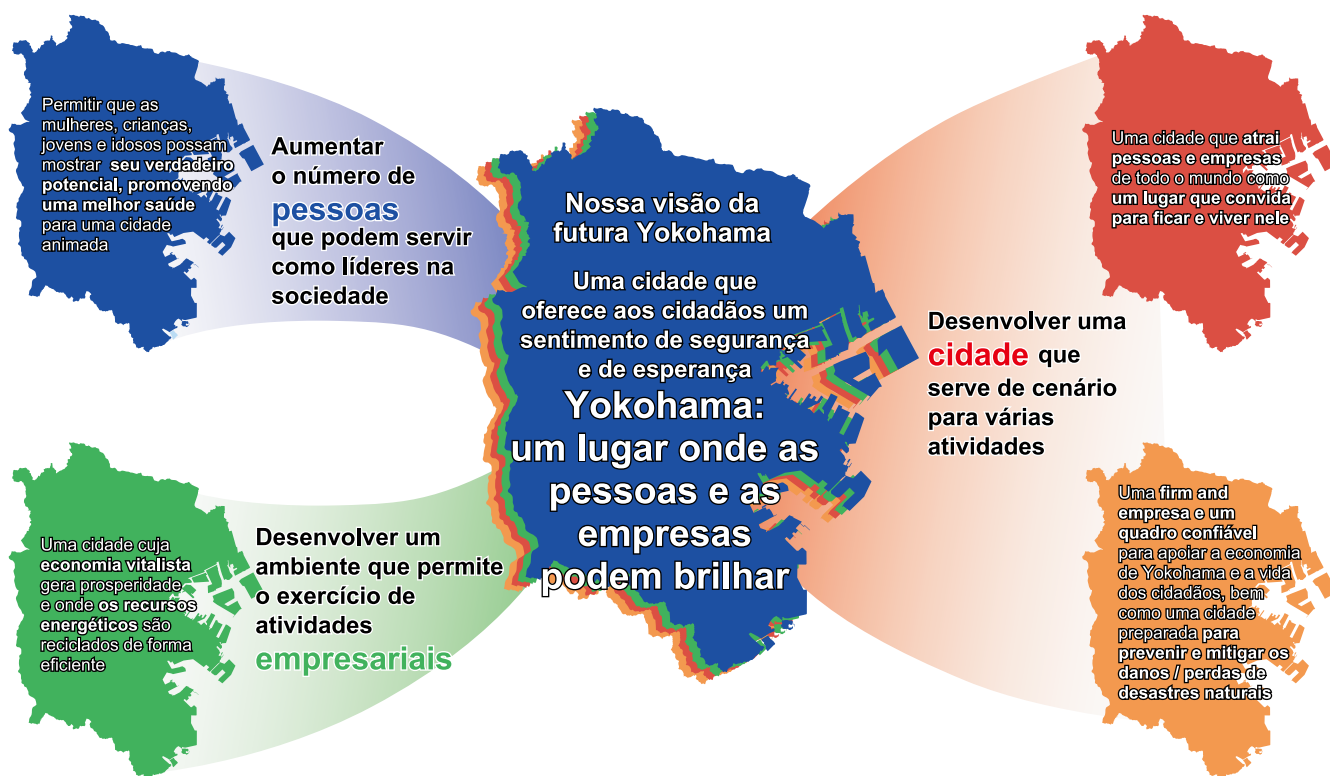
Permitir que as mulheres, crianças, jovens e idosos possam mostrar seu verdadeiro potencial, promovendo uma melhor saúde para uma cidade animada

Aumentar o número de pessoas que podem servir como líderes na sociedade

Nossa visão da futura Yokohama

Uma cidade que oferece aos cidadãos um sentimento de segurança e de esperança

Yokohama: um lugar onde as pessoas e as empresas podem brilhar

Uma cidade que atrai pessoas e empresas de todo o mundo como um lugar que convida para ficar e viver nele

Desenvolver uma cidade que serve de cenário para várias atividades

Uma cidade cuja economia vitalista gera prosperidade e onde os recursos energéticos são reciclados de forma eficiente

Desenvolver um ambiente que permite o exercício de atividades empresariais

Uma firm and empresa e um quadro confiável para apoiar a economia de Yokohama e a vida dos cidadãos, bem como uma cidade preparada para prevenir e mitigar os danos / perdas de desastres naturais